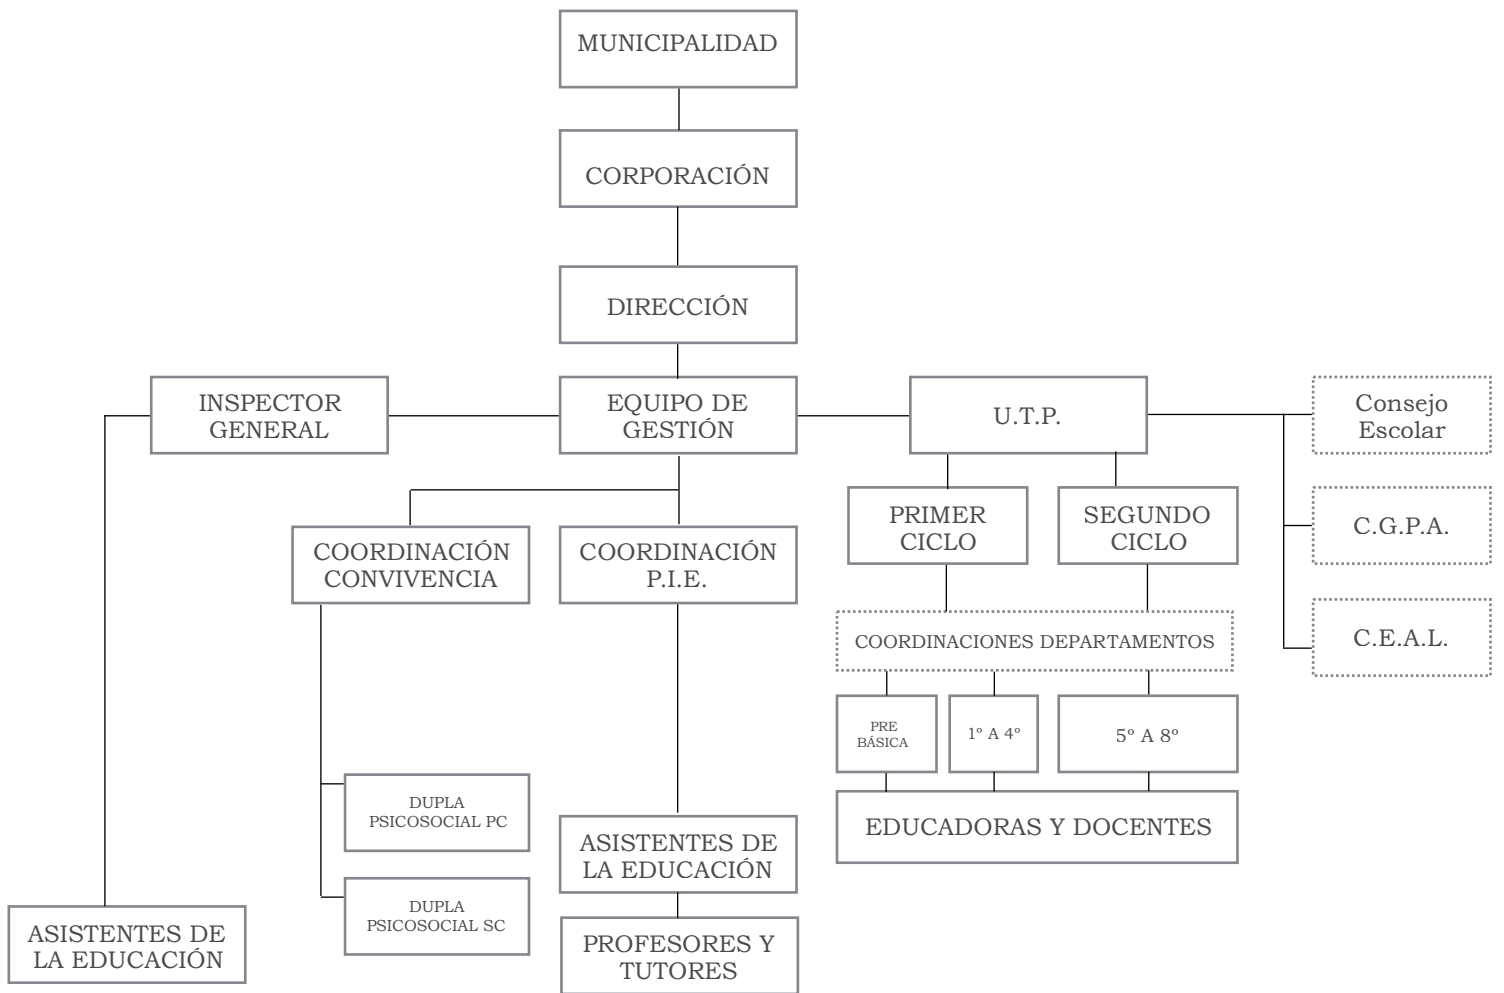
MUNICIPALIDAD

CORPORACIÓN

DIRECCIÓN

INSPECTOR GENERAL

EQUIPO DE GESTIÓN

U.T.P.

Consejo Escolar

C.G.P.A.

C.E.A.L.

PRIMER CICLO

SEGUNDO CICLO

COORDINACIÓN CONVIVENCIA

COORDINACIÓN P.I.E.

COORDINACIONES DEPARTAMENTOS

PRE BÁSICA

1° A 4°

5° A 8°

EDUCADORAS Y DOCENTES

DUPLA PSICOSOCIAL PC

DUPLA PSICOSOCIAL SC

ASISTENTES DE LA EDUCACIÓN

PROFESORES Y TUTORES

ASISTENTES DE LA EDUCACIÓN